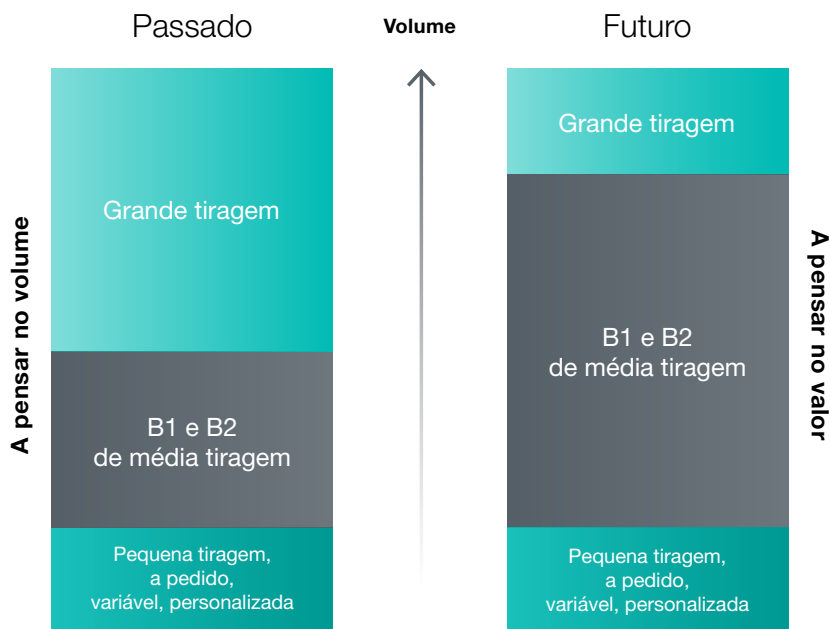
Passado

Volume

Futuro

A pensar no volume

Grande tiragem

B1 e B2
de média tiragem

Pequena tiragem,
a pedido,
variável, personalizada

Grande tiragem

B1 e B2
de média tiragem

Pequena tiragem,
a pedido,
variável, personalizada

A pensar no valor